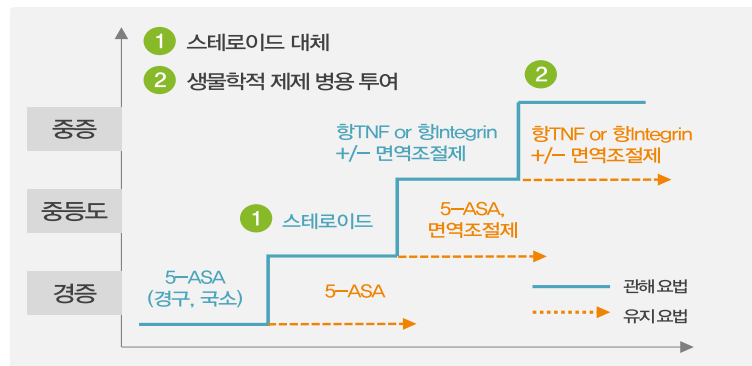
1 스테로이드 대체

2 생물학적 제제 병용 투여

중증

중등도

경증

5–ASA (경구, 국소)

5–ASA

1 스테로이드

5–ASA, 면역조절제

항TNF or 항Integrin +/– 면역조절제

2

항TNF or 항Integrin +/– 면역조절제

관해요법

유지요법